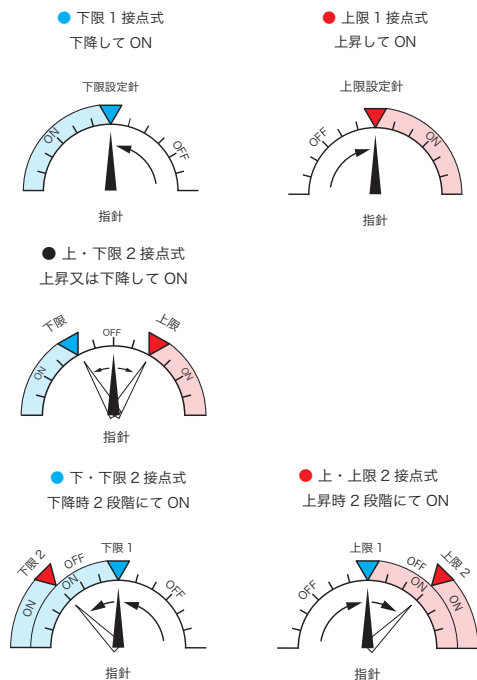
● 下限 1 接点式
下降して ON

下限設定針
ON
OFF
指針

● 上限 1 接点式
上昇して ON

上限設定針
OFF
ON
指針

● 上・下限 2 接点式
上昇又は下降して ON

下限
OFF
上限
ON
ON
指針

● 下・下限 2 接点式
下降時 2 段階にて ON

下限 2
OFF
下限 1
ON
ON
OFF
指針

● 上・上限 2 接点式
上昇時 2 段階にて ON

上限 1
OFF
OFF
上限 2
ON
ON
指針